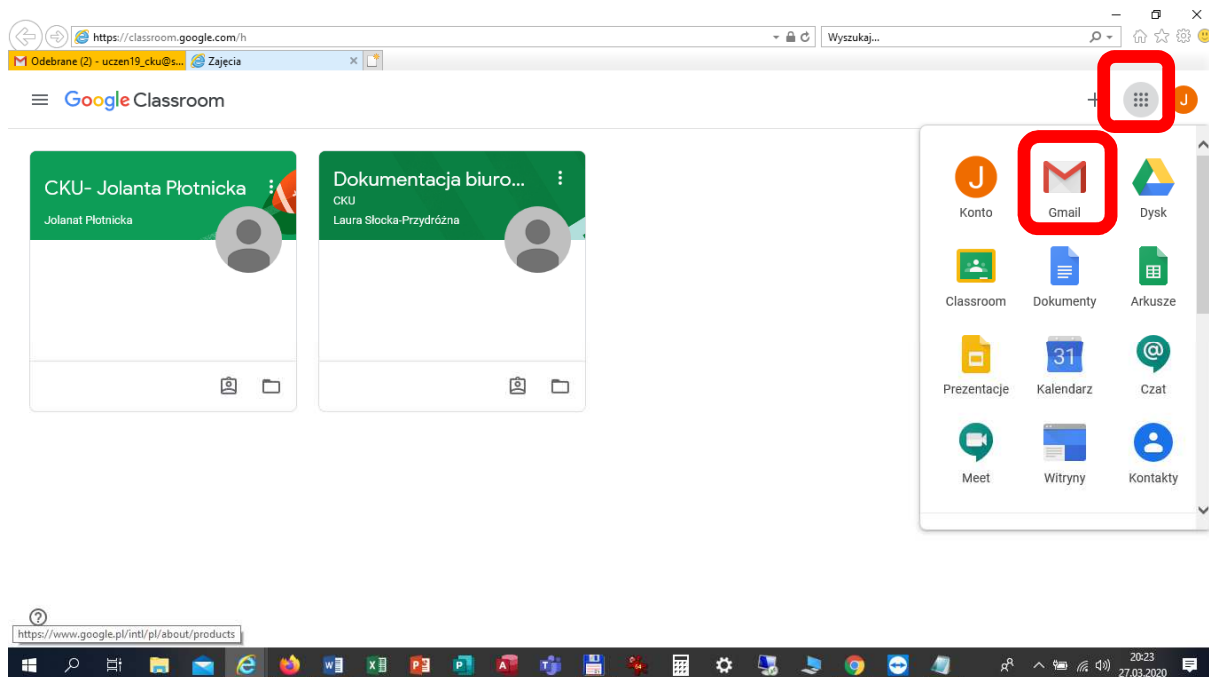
https://classroom.google.com/h

Wyszukaj...

Odebrane (2) - uczen19_cku@s...

Zajęcia

Google Classroom

CKU- Jolanta Płotnicka

Jolanat Płotnicka

Dokumentacja biuro...

CKU

Laura Słocka-Przydróżna

J

Konto

Gmail

Dysk

Classroom

Dokumenty

Arkusze

Prezentacje

31

Kalendarz

Czat

Meet

Witryny

Kontakty

https://www.google.pl/intl/pl/about/products

20:23

27.03.2020